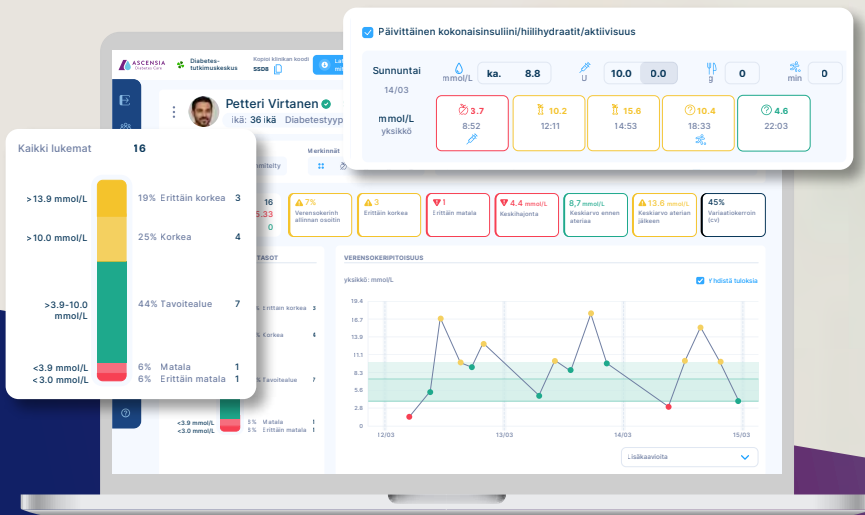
Päivittäinen kokonaisinsuliini/hiilihydraatit/aktiivisuus

Sunnuntai
14/03
mmol/L
ka.
8.8
U
10.0
0.0
g
0
min
0

mmol/L
yksikkö
3.7
8:52
10.2
12:11
15.6
14:53
10.4
18:33
4.6
22:03

ASCENSIA Diabetes Care
Diabetes-tutkimuskeskus
Kopioi klinikan koodi
SSDB

Petteri Virtanen
ikä: 36 ikä Diabetestyyp

Kaikki lukemat 16

| | | |
|---|---|---|
| >13.9 mmol/L | 19% Erittäin korkea | 3 |
| >10.0 mmol/L | 25% Korkea | 4 |
| >3.9-10.0 mmol/L | 44% Tavoitealue | 7 |
| <3.9 mmol/L | 6% Matala | 1 |
| <3.0 mmol/L | 6% Erittäin matala | 1 |

Merkinnät
16
5.33
0

7% Verensokerin alinnan osoitin
3 Erittäin korkea
1 Erittäin matala
4.4 mmol/L Keskihajonta
8,7 mmol/L Keskiarvo ennen aterian
13.6 mmol/L Keskiarvo aterian jälkeen
45% Variaatiokerroin (cv)

TASOT
Erittäin korkea 3
Korkea 4
Tavoitealue 7
<3.9 mmol/L 5% Matala 1
<3.0 mmol/L 5% Erittäin matala 1

VERENSOKERIPITOISUUS
yksikkö: mmol/L
Yhdistä tuloksia
19.4
16.7
13.9
11.1
8.3
5.6
2.8
0
12/03
13/03
14/03
15/03
Lisäkaavioita